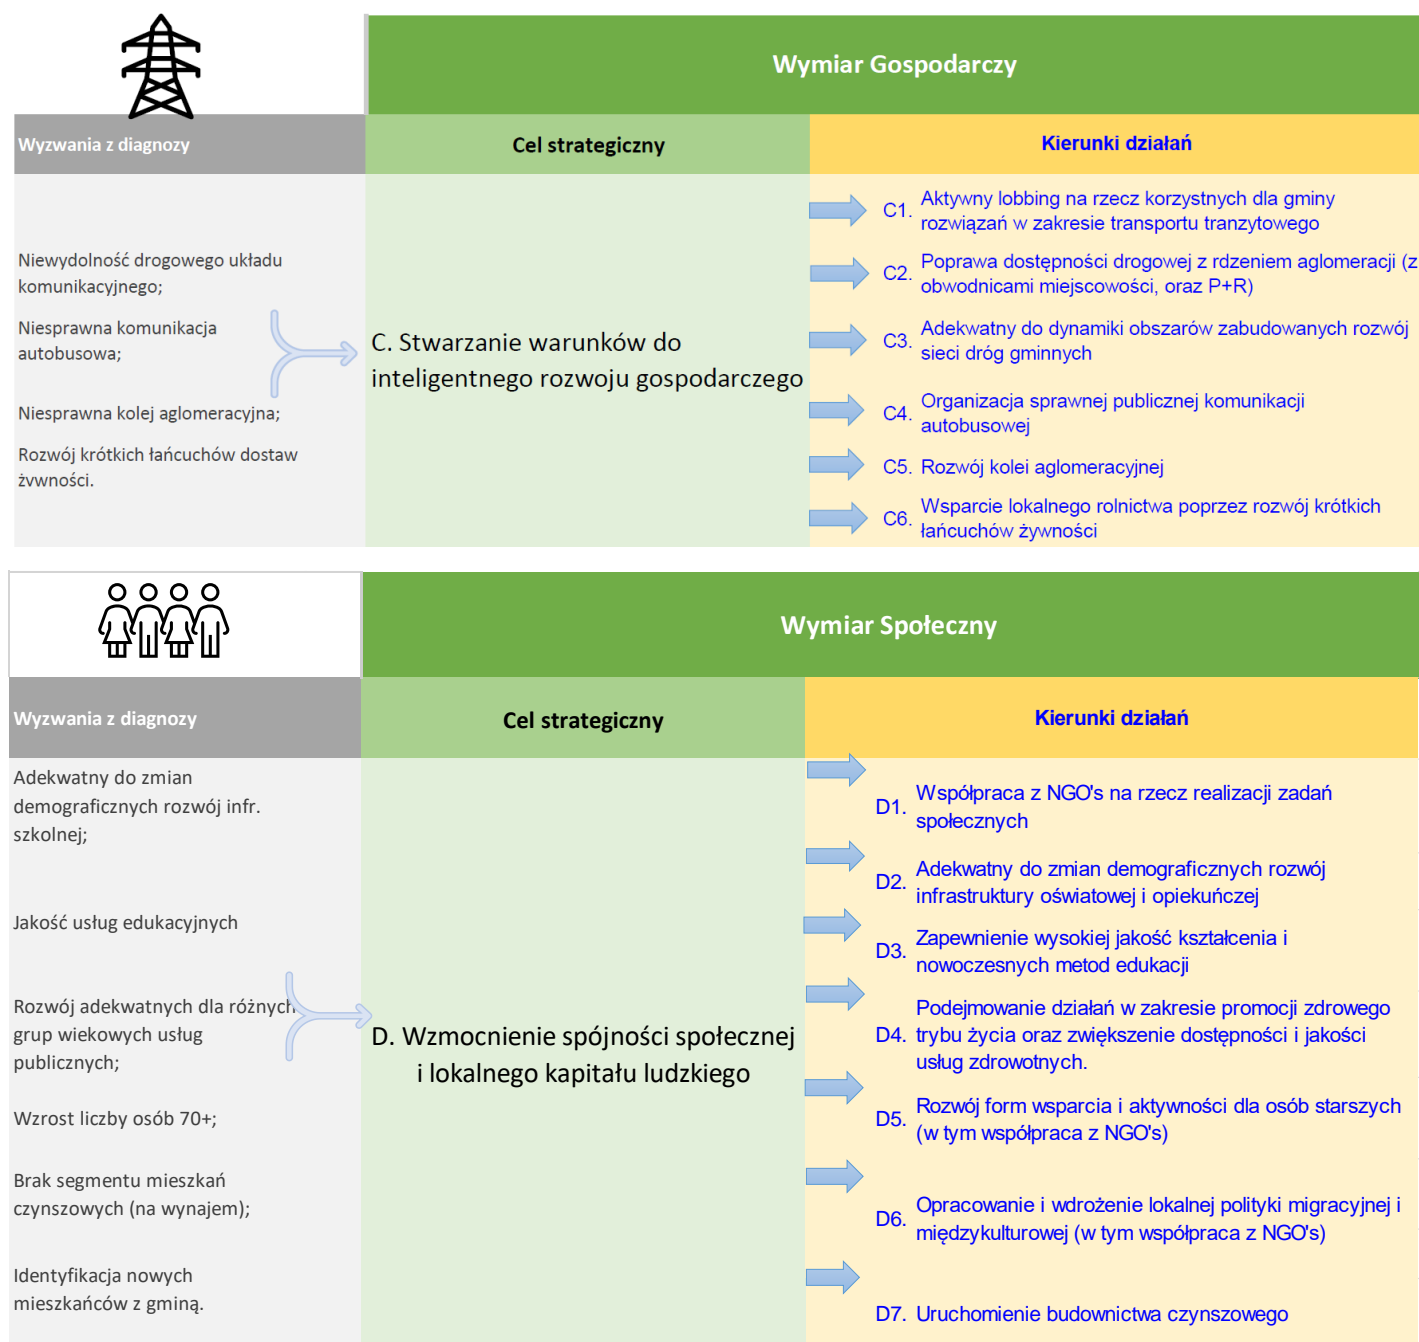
Wymiar Gospodarczy

Wyzwania z diagnozy

Cel strategiczny

Kierunki działań

Niewydolność drogowego układu komunikacyjnego;

Niesprawna komunikacja autobusowa;

Niesprawna kolej aglomeracyjna;

Rozwój krótkich łańcuchów dostaw żywności.

C. Stwarzanie warunków do inteligentnego rozwoju gospodarczego

C1. Aktywny lobbing na rzecz korzystnych dla gminy rozwiązań w zakresie transportu tranzytowego

C2. Poprawa dostępności drogowej z rdzeniem aglomeracji (z obwodnicami miejscowości, oraz P+R)

C3. Adekwatny do dynamiki obszarów zabudowanych rozwój sieci dróg gminnych

C4. Organizacja sprawnej publicznej komunikacji autobusowej

C5. Rozwój kolei aglomeracyjnej

C6. Wsparcie lokalnego rolnictwa poprzez rozwój krótkich łańcuchów żywności

Wymiar Społeczny

Wyzwania z diagnozy

Cel strategiczny

Kierunki działań

Adekwatny do zmian demograficznych rozwój infr. szkolnej;

Jakość usług edukacyjnych

Rozwój adekwatnych dla różnych grup wiekowych usług publicznych;

Wzrost liczby osób 70+;

Brak segmentu mieszkań czynszowych (na wynajem);

Identyfikacja nowych mieszkańców z gminą.

D. Wzmocnienie spójności społecznej i lokalnego kapitału ludzkiego

D1. Współpraca z NGO's na rzecz realizacji zadań społecznych

D2. Adekwatny do zmian demograficznych rozwój infrastruktury oświatowej i opiekuńczej

D3. Zapewnienie wysokiej jakość kształcenia i nowoczesnych metod edukacji

D4. Podejmowanie działań w zakresie promocji zdrowego trybu życia oraz zwiększenie dostępności i jakości usług zdrowotnych.

D5. Rozwój form wsparcia i aktywności dla osób starszych (w tym współpraca z NGO's)

D6. Opracowanie i wdrożenie lokalnej polityki migracyjnej i międzykulturowej (w tym współpraca z NGO's)

D7. Uruchomienie budownictwa czynszowego